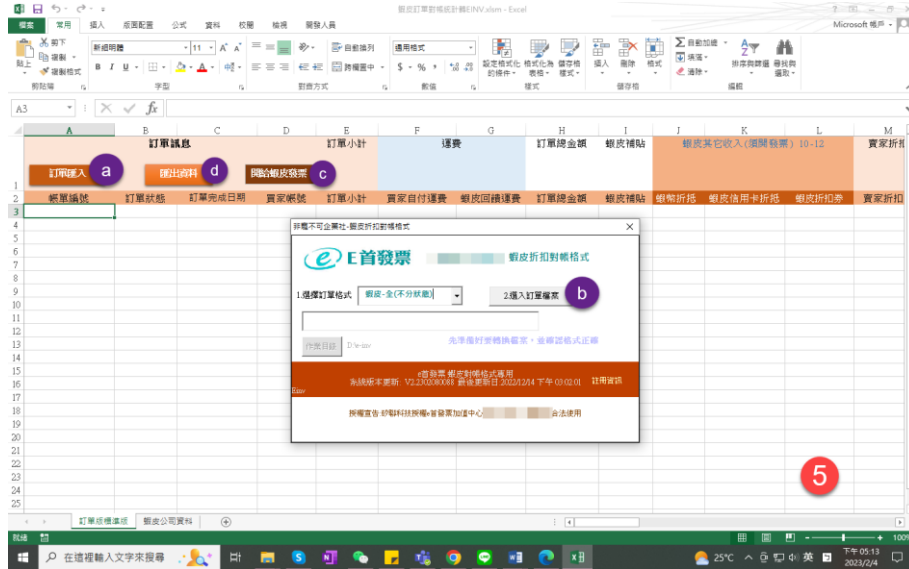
蝦皮訂單對帳統計轉EINV.xlsm - Excel

Microsoft 帳戶

檔案 常用 插入 版面配置 公式 資料 校閱 檢視 開發人員

剪下 複製 複製格式 貼上 剪貼簿
新細明體 11 字型
對齊方式 自動換列 跨欄置中
通用格式 數值
設定格式化的條件 格式化為表格 儲存格樣式 樣式
插入 刪除 格式 儲存格
自動加總 填滿 清除 排序與篩選 尋找與選取 編輯

A3

| | A | B | C | D | E | F | G | H | I | J | K | L | M |
|---|---|---|---|---|---|---|---|---|---|---|---|---|---|
| 1 | 訂單訊息 | | | | 訂單小計 | 運費 | | 訂單總金額 | 蝦皮補貼 | 蝦皮其它收入（開關發票）10-12 | | | 賣家折扣 |
| 2 | 帳單編號 | 訂單狀態 | 訂單完成日期 | 買家帳號 | 訂單小計 | 買家自付運費 | 蝦皮回饋運費 | 訂單總金額 | 蝦皮補貼 | 蝦幣折抵 | 蝦皮信用卡折抵 | 蝦皮折扣券 | 賣家折扣 |

訂單匯入 a
匯出資料 d
開始蝦皮發票 c

蔀屬不可企業社-蝦皮折扣對帳格式
E首發票 蝦皮折扣對帳格式
1.選擇訂單格式 蝦皮-全(不分狀態)
2.匯入訂單檔案 b
作業目錄 D:\e-inv
先準備好要轉換檔案，全部認格式正確
Einv
e首發票 蝦皮對帳格式專用
系統版本更新 V2.2302080088 最後更新日 2022/12/14 下午 03:02:01 註冊資訊
授權宣告:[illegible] 合法使用

5

訂單統標準版 蝦皮公司資料

就緒
在這裡輸入文字來搜尋
25°C 英
下午 05:13
2023/2/4
100%